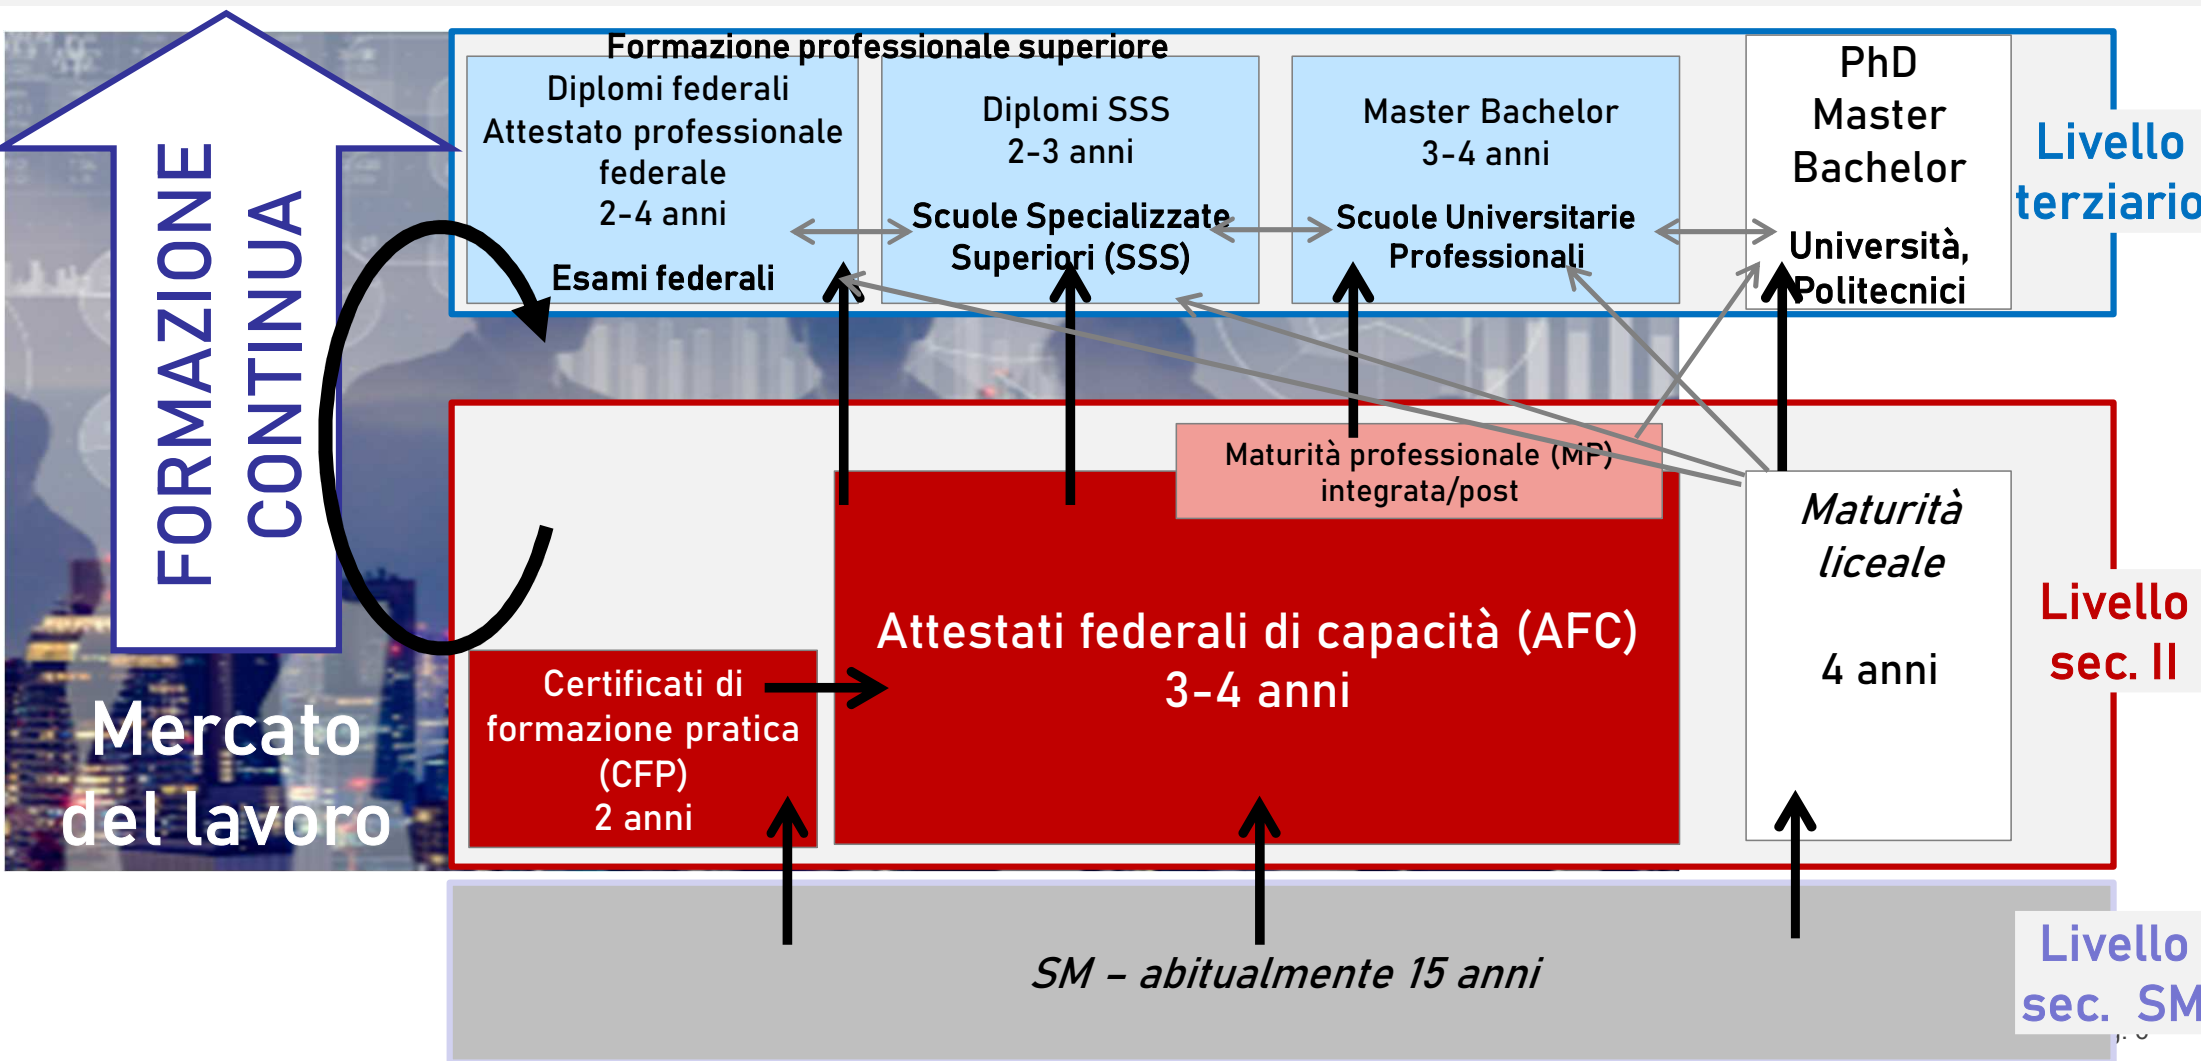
FORMAZIONE CONTINUA

Mercato del lavoro

Formazione professionale superiore

Diplomi federali
Attestato professionale federale
2-4 anni
Esami federali

Diplomi SSS
2-3 anni
Scuole Specializzate Superiori (SSS)

Master Bachelor
3-4 anni
Scuole Universitarie Professionali

PhD
Master
Bachelor
Università, Politecnici

Livello terziario

Maturità professionale (MP) integrata/post

Attestati federali di capacità (AFC)
3-4 anni

Certificati di formazione pratica (CFP)
2 anni

Maturità liceale
4 anni

Livello sec. II

SM – abitualmente 15 anni

Livello sec. SM